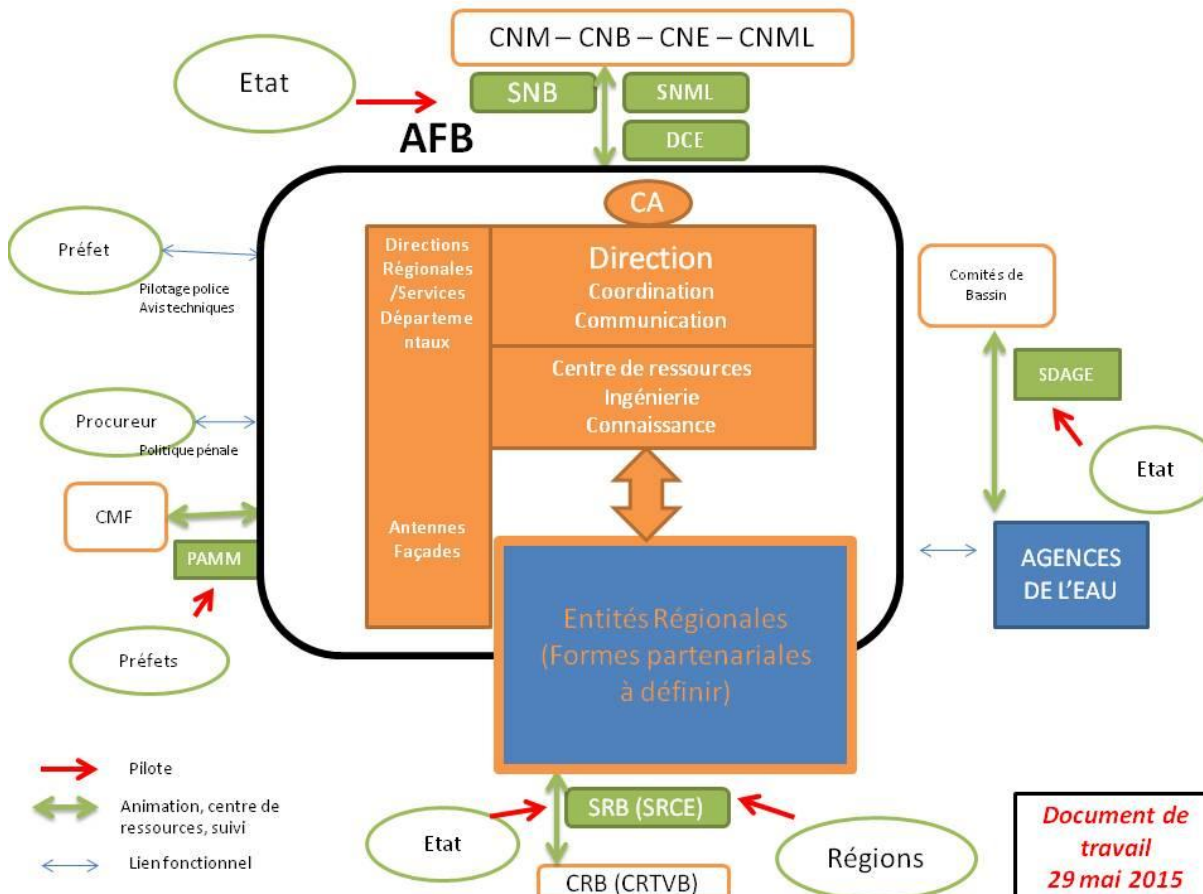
CNM – CNB – CNE – CNML

Etat

SNB

SNML

DCE

AFB

CA

Préfet

Pilotage police
Avis techniques

Directions Régionales /Services Départementaux

Direction
Coordination
Communication

Centre de ressources
Ingénierie
Connaissance

Comités de Bassin

SDAGE

Etat

Procureur

Politique pénale

CMF

PAMM

Antennes Façades

Entités Régionales (Formes partenariales à définir)

AGENCES DE L'EAU

Préfets

Pilote

Animation, centre de ressources, suivi

Lien fonctionnel

SRB (SRCE)

Etat

Régions

CRB (CRTVB)

Document de travail 29 mai 2015